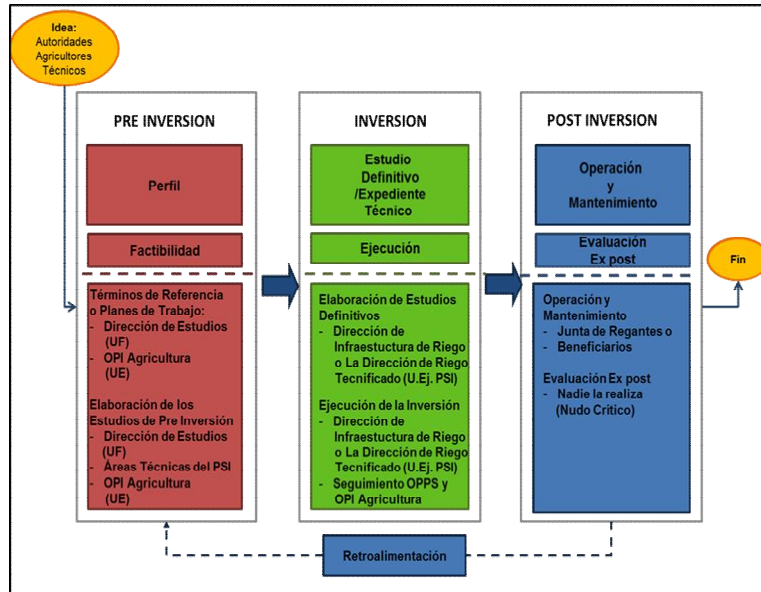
Idea:
Autoridades
Agricultores
Técnicos

PRE INVERSION

Perfil

Factibilidad

Términos de Referencia o Planes de Trabajo:
- Dirección de Estudios (UF)
- OPI Agricultura (UE)

Elaboración de los Estudios de Pre Inversión
- Dirección de Estudios (UF)
- Áreas Técnicas del PSI
- OPI Agricultura (UE)

INVERSION

Estudio Definitivo /Expediente Técnico

Ejecución

Elaboración de Estudios Definitivos
- Dirección de Infraestuctura de Riego o La Dirección de Riego Tecnificado (U.Ej. PSI)

Ejecución de la Inversión
- Dirección de Infraestuctura de Riego o La Dirección de Riego Tecnificado (U.Ej. PSI)
- Seguimiento OPPS y OPI Agricultura

POST INVERSION

Operación y Mantenimiento

Evaluación Ex post

Operación y Mantenimiento
- Junta de Regantes o
- Beneficiarios

Evaluación Ex post
- Nadie la realiza (Nudo Crítico)

Fin

Retroalimentación